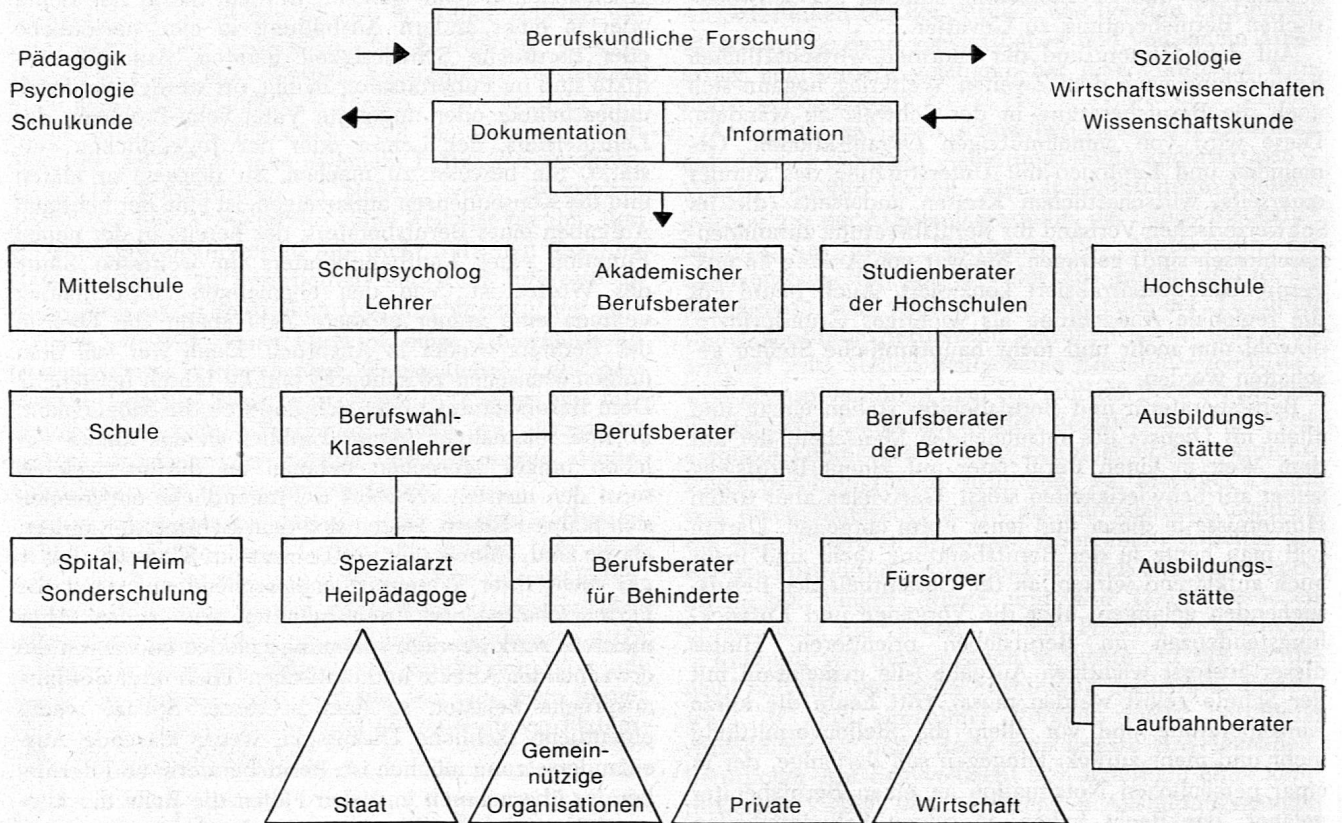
Pädagogik
Psychologie
Schulkunde

Berufskundliche Forschung

Soziologie
Wirtschaftswissenschaften
Wissenschaftskunde

Dokumentation

Information

Mittelschule

Schulpsycholog
Lehrer

Akademischer
Berufsberater

Studienberater
der Hochschulen

Hochschule

Schule

Berufswahl-
Klassenlehrer

Berufsberater

Berufsberater
der Betriebe

Ausbildungs-
stätte

Spital, Heim
Sonderschulung

Spezialarzt
Heilpädagoge

Berufsberater
für Behinderte

Fürsorger

Ausbildungs-
stätte

Laufbahnberater

Staat

Gemein-
nützige
Organisationen

Private

Wirtschaft